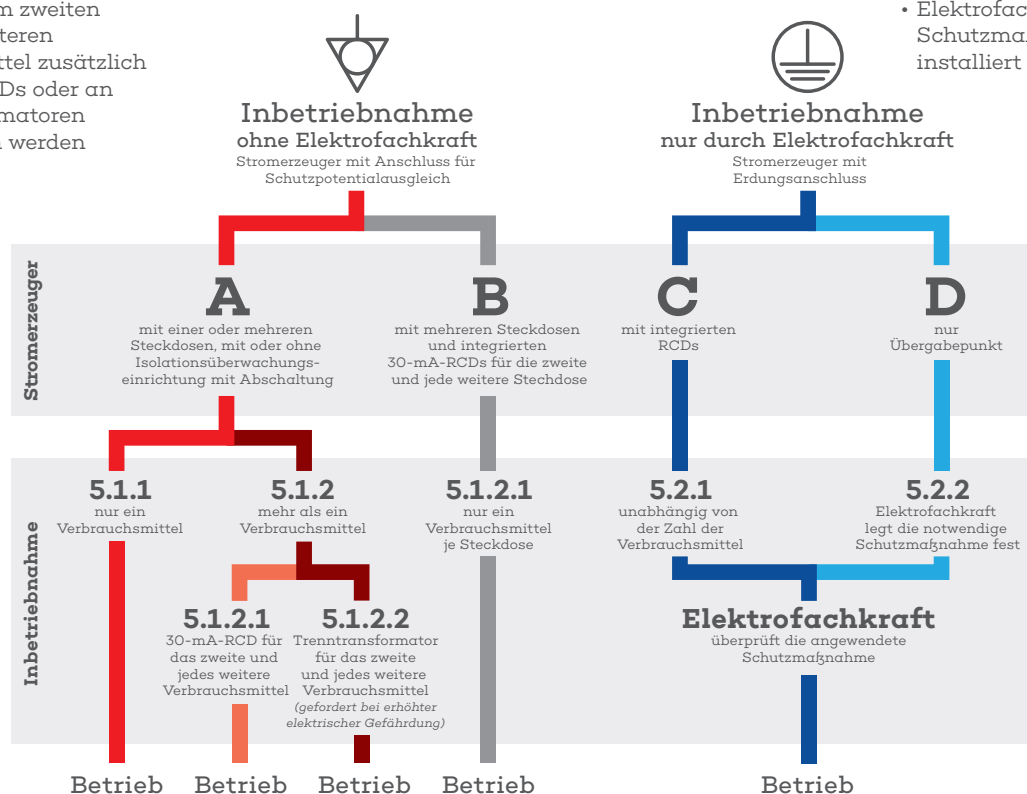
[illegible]m zweiten
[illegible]teren
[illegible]ttel zusätzlich
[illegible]Ds oder an
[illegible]matoren
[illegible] werden

• Elektrofac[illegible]
Schutzma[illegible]
installiert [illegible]

Inbetriebnahme
ohne Elektrofachkraft
Stromerzeuger mit Anschluss für Schutzpotentialausgleich

Inbetriebnahme
nur durch Elektrofachkraft
Stromerzeuger mit Erdungsanschluss

Stromerzeuger

A
mit einer oder mehreren Steckdosen, mit oder ohne Isolationsüberwachungseinrichtung mit Abschaltung

B
mit mehreren Steckdosen und integrierten 30-mA-RCDs für die zweite und jede weitere Stechdose

C
mit integrierten RCDs

D
nur Übergabepunkt

Inbetriebnahme

5.1.1
nur ein Verbrauchsmittel

5.1.2
mehr als ein Verbrauchsmittel

5.1.2.1
nur ein Verbrauchsmittel je Steckdose

5.2.1
unabhängig von der Zahl der Verbrauchsmittel

5.2.2
Elektrofachkraft legt die notwendige Schutzmaßnahme fest

5.1.2.1
30-mA-RCD für das zweite und jedes weitere Verbrauchsmittel

5.1.2.2
Trenntransformator für das zweite und jedes weitere Verbrauchsmittel
(gefordert bei erhöhter elektrischer Gefährdung)

Elektrofachkraft
überprüft die angewendete Schutzmaßnahme

Betrieb Betrieb Betrieb Betrieb Betrieb